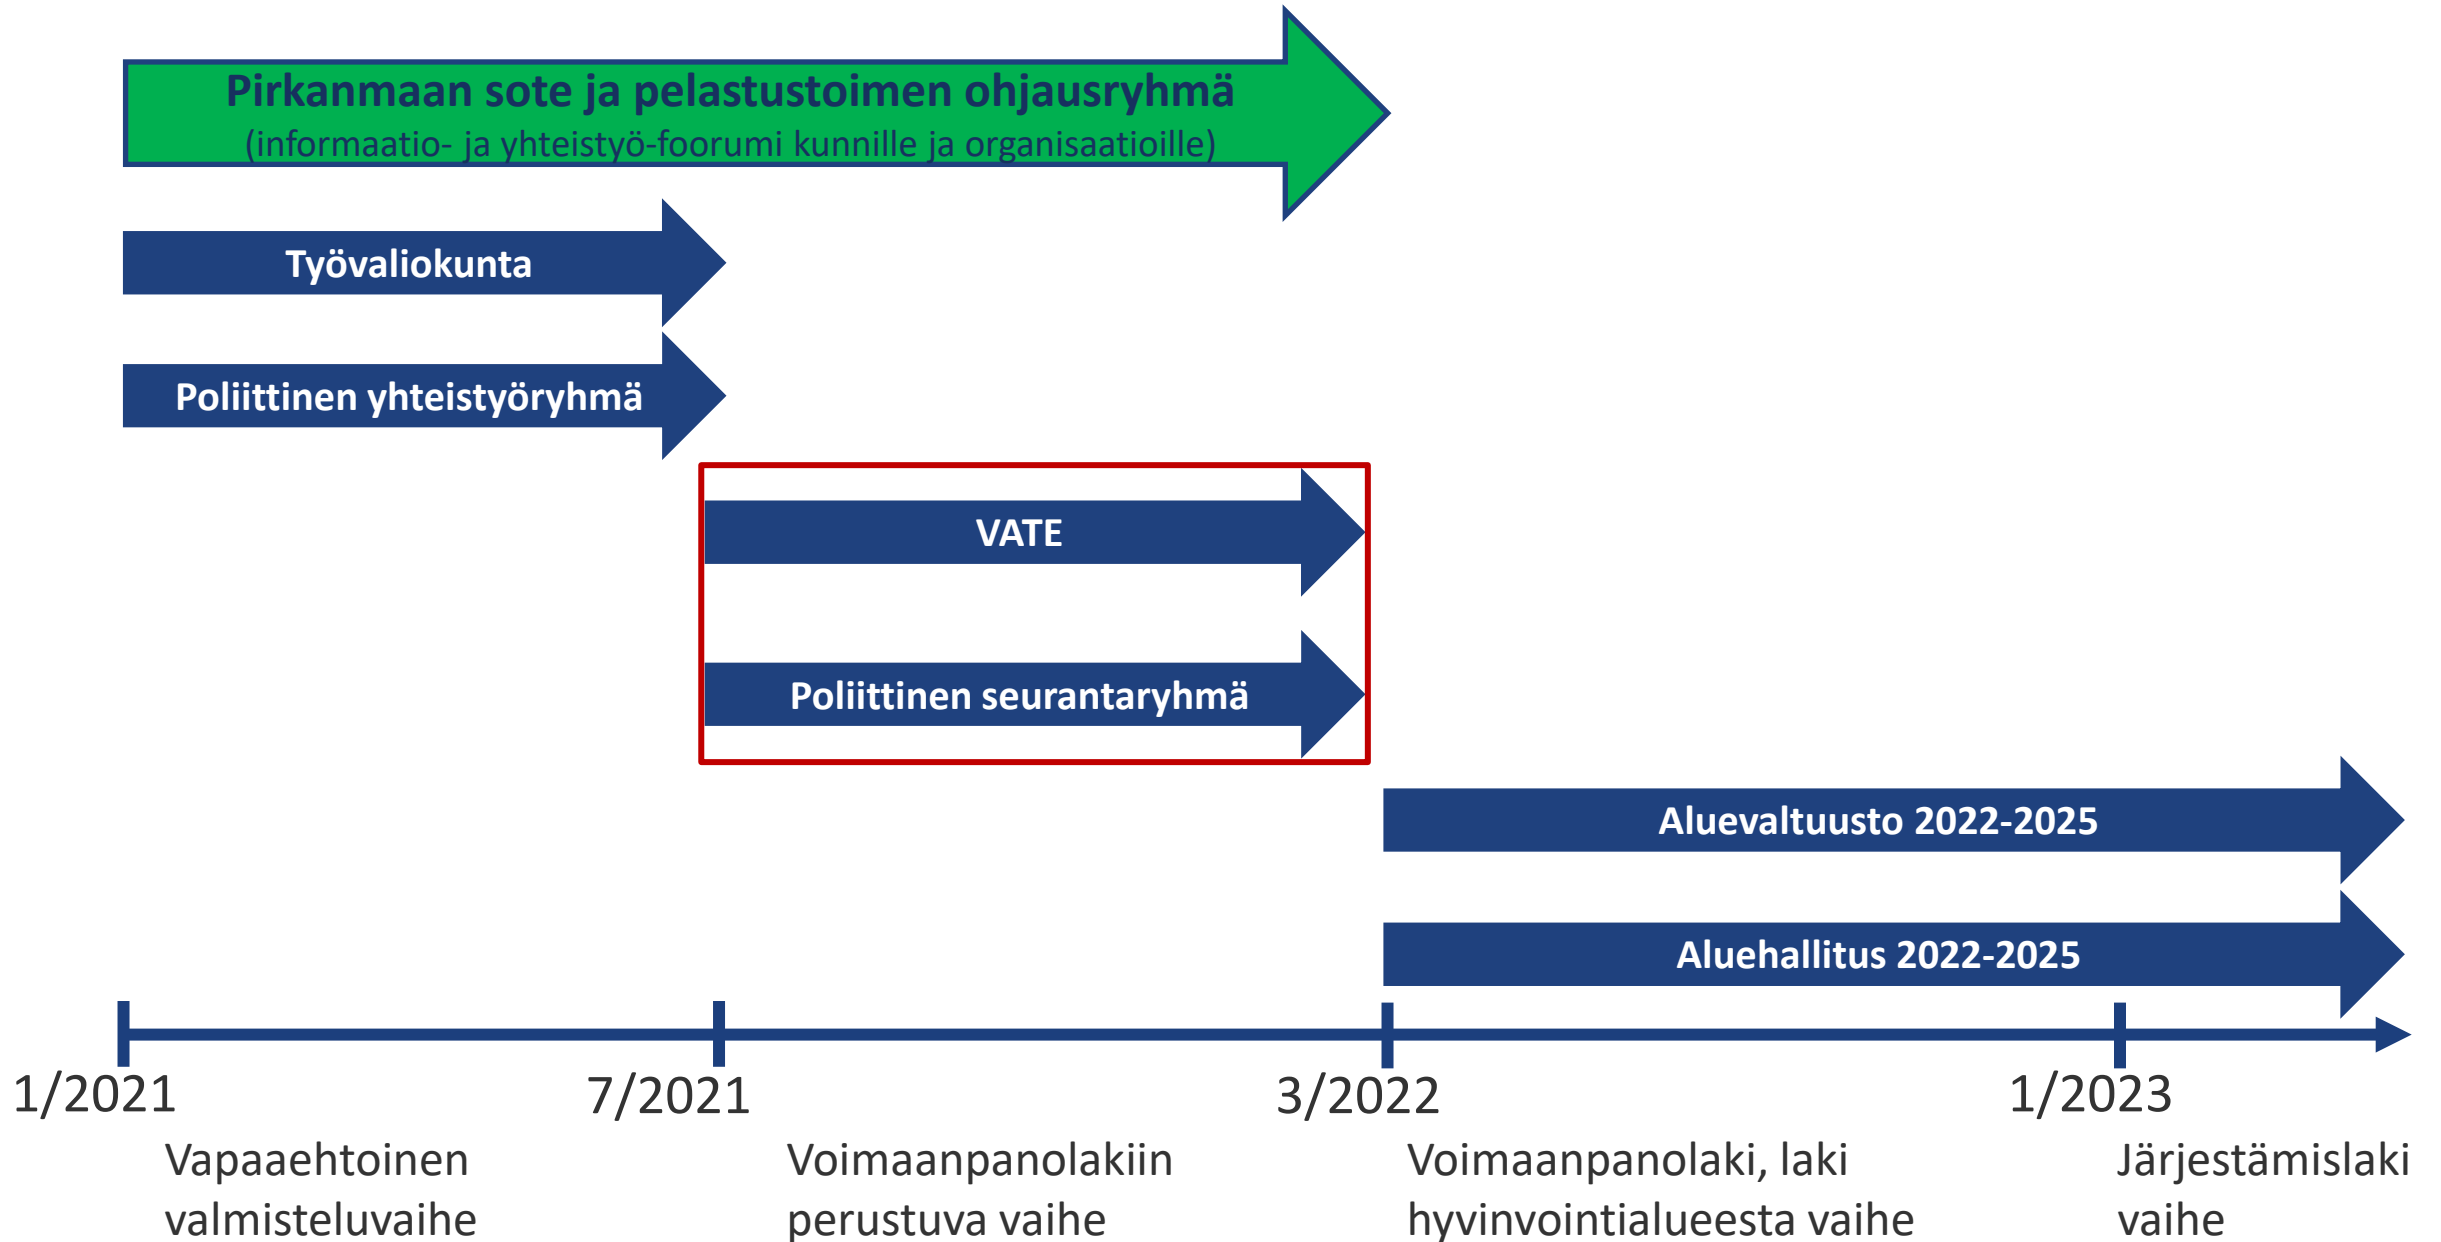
Pirkanmaan sote ja pelastustoimen ohjausryhmä
(informaatio- ja yhteistyö-foorumi kunnille ja organisaatioille)

Työvaliokunta

Poliittinen yhteistyöryhmä

VATE

Poliittinen seurantaryhmä

Aluevaltuusto 2022-2025

Aluehallitus 2022-2025

1/2021
Vapaaehtoinen valmisteluvaihe

7/2021
Voimaanpanolakiin perustuva vaihe

3/2022
Voimaanpanolaki, laki hyvinvointialueesta vaihe

1/2023
Järjestämislaki vaihe